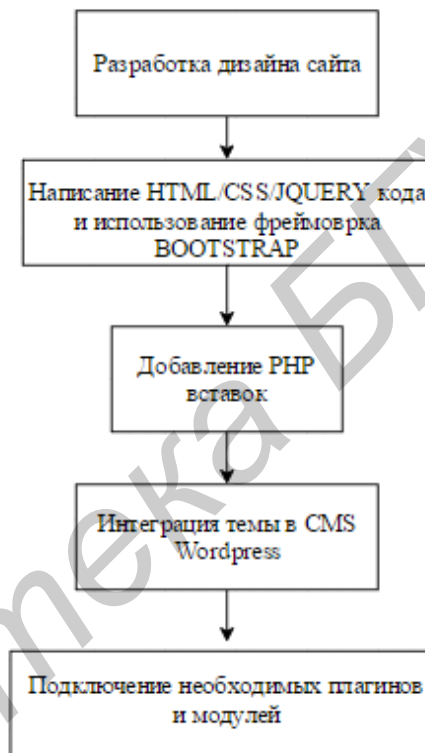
Разработка дизайна сайта

Написание HTML/CSS/JQUERY кода и использование фреймоврка BOOTSTRAP

Добавление PHP вставок

Интеграция темы в CMS Wordpress

Подключение необходимых плагинов и модулей

тека БГ